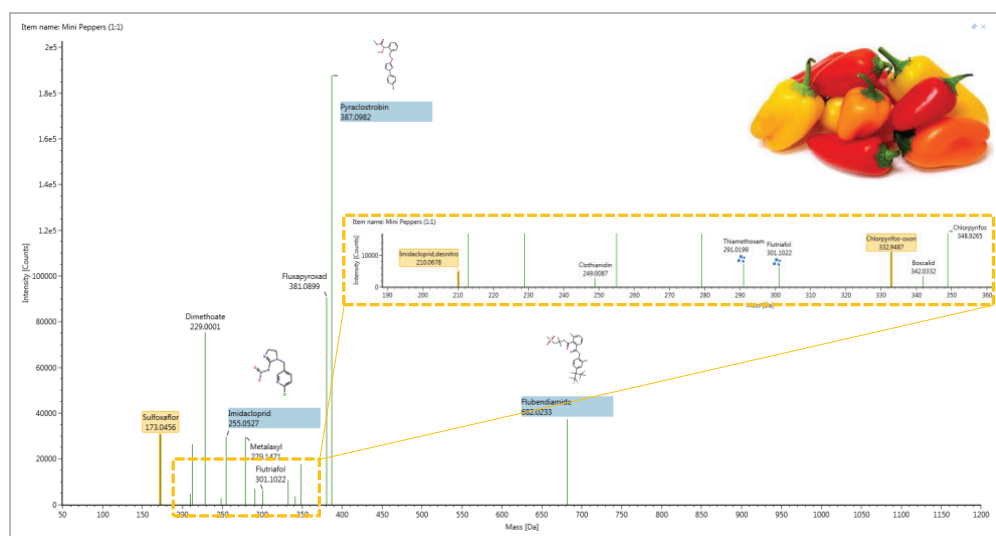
Item name: Mini Peppers (1:1)

2e5
1.8e5
1.6e5
1.4e5
1.2e5
100000
80000
60000
40000
20000
0

Intensity [Counts]

Pyraclostrobin
387.0982

Fluxapyroxad
381.0899

Dimethoate
229.0001

Imidacloprid
255.0527

Sulfoxaflor
173.0456

Metalaxyl
279.1471

Flutriafol
301.1022

Flubendiamide
682.0233

Item name: Mini Peppers (1:1)

Intensity [Counts]
10000
0

Imidacloprid,desnitro
210.0678

Clothianidin
249.0087

Thiamethoxam
291.0199

Flutriafol
301.1022

Chlorpyrifos-oxon
332.9487

Boscalid
342.0332

Chlorpyrifos
348.9265

190 200 210 220 230 240 250 260 270 280 290 300 310 320 330 340 350 360

Mass [Da]

50 100 150 200 250 300 350 400 450 500 550 600 650 700 750 800 850 900 950 1000 1050 1100 1150 1200

Mass [Da]